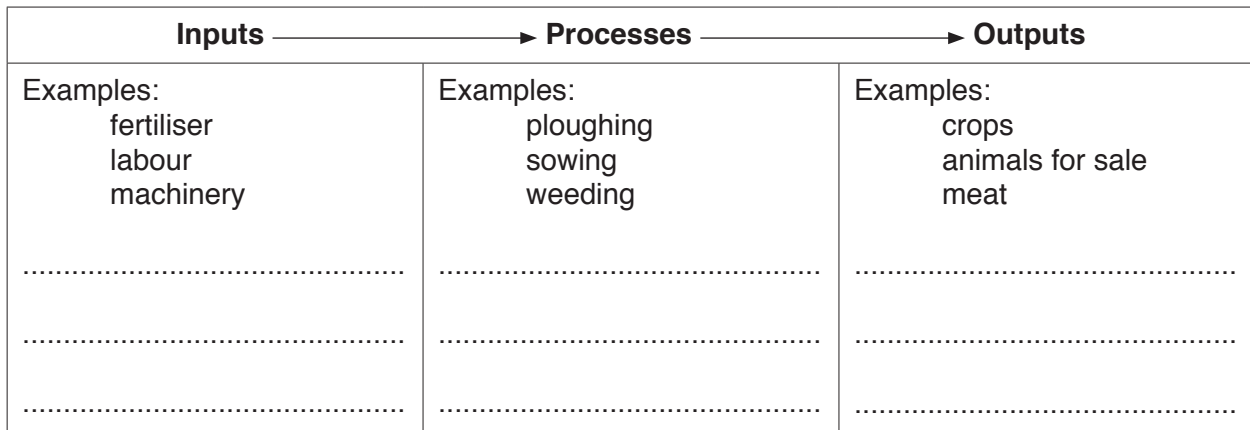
| Inputs ⟶ | Processes ⟶ | Outputs |
|---|---|---|
| Examples:<br>fertiliser<br>labour<br>machinery<br><br>..........................................<br>..........................................<br>.......................................... | Examples:<br>ploughing<br>sowing<br>weeding<br><br>..........................................<br>..........................................<br>.......................................... | Examples:<br>crops<br>animals for sale<br>meat<br><br>..........................................<br>..........................................<br>.......................................... |